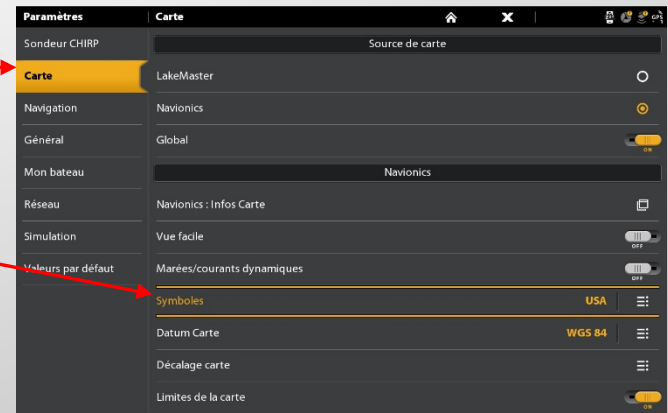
Paramètres
Carte
Sondeur CHIRP
Carte
Navigation
Général
Mon bateau
Réseau
Simulation
Valeurs par défaut

Source de carte
LakeMaster
Navionics
Global
ON
Navionics
Navionics : Infos Carte
Vue facile
OFF
Marées/courants dynamiques
OFF
Symboles USA
Datum Carte WGS 84
Décalage carte
Limites de la carte
ON